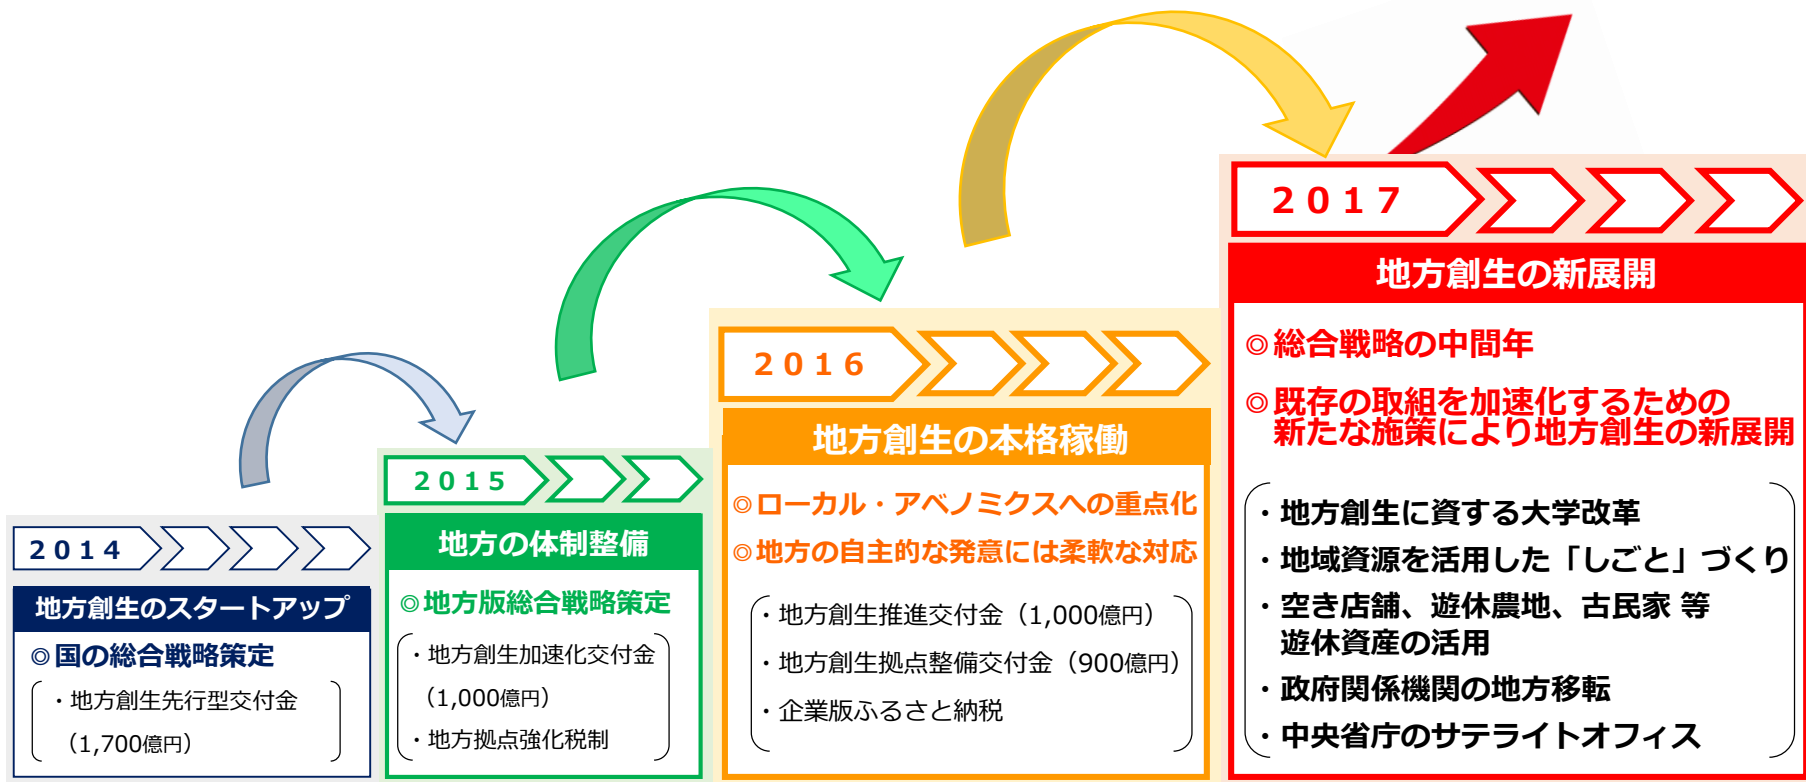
2014

地方創生のスタートアップ

◎国の総合戦略策定

・地方創生先行型交付金（1,700億円）

2015

地方の体制整備

◎地方版総合戦略策定

・地方創生加速化交付金（1,000億円）
・地方拠点強化税制

2016

地方創生の本格稼働

◎ローカル・アベノミクスへの重点化
◎地方の自主的な発意には柔軟な対応

・地方創生推進交付金（1,000億円）
・地方創生拠点整備交付金（900億円）
・企業版ふるさと納税

2017

地方創生の新展開

◎総合戦略の中間年

◎既存の取組を加速化するための新たな施策により地方創生の新展開

・地方創生に資する大学改革
・地域資源を活用した「しごと」づくり
・空き店舗、遊休農地、古民家 等 遊休資産の活用
・政府関係機関の地方移転
・中央省庁のサテライトオフィス